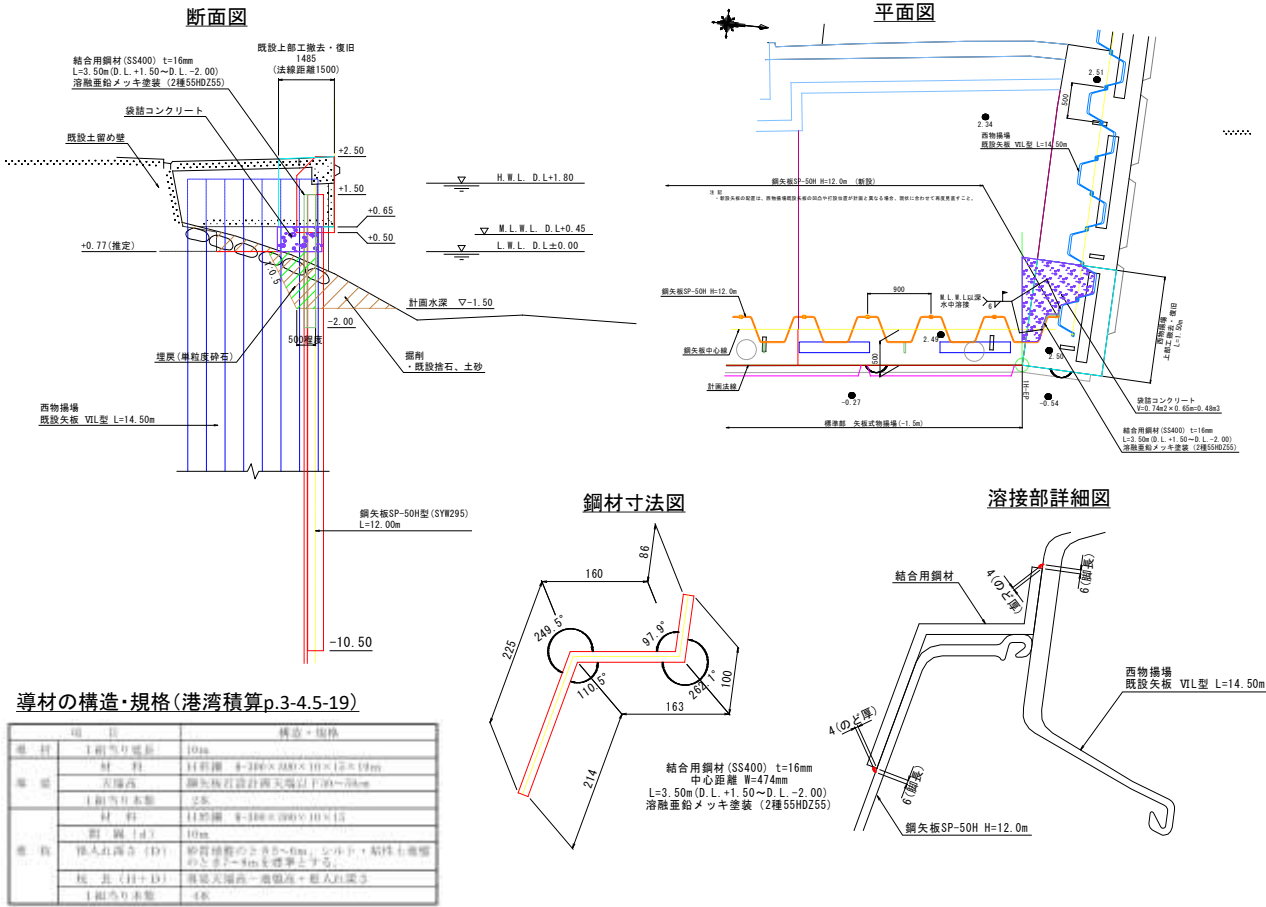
断面図

既設上部工撤去・復旧
1485
(法線距離1500)

結合用鋼材(SS400) t=16mm
L=3.50m(D.L.+1.50～D.L.-2.00)
溶融亜鉛メッキ塗装 (2種55HDZ55)

袋詰コンクリート

既設土留め壁

+2.50
+1.50
+0.65
+0.50
+0.77(推定)

H.W.L. D.L+1.80
M.L.W.L. D.L+0.45
L.W.L. D.L±0.00

計画水深 ▽-1.50
-2.00
500程度

埋戻(単粒度砕石)

掘削
・既設捨石、土砂

西物揚場
既設矢板 VIL型 L=14.50m

鋼矢板SP-50H型(SYW295)
L=12.00m

-10.50

平面図

2.51
2.34
西物揚場
既設矢板 VIL型 L=14.50m

鋼矢板SP-50H H=12.0m (新設)
注 記
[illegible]

鋼矢板SP-50H H=12.0m
900
M.L.W.L以深
水中溶接
2.49
2.50
鋼矢板中心線
計画法線
-0.27
-0.54
標準部 矢板式物揚場(-1.5m)

西物揚場
上部工撤去・復旧
L=1.50m

袋詰コンクリート
V=0.74m2×0.65m=0.48m3

結合用鋼材(SS400) t=16mm
L=3.50m(D.L.+1.50～D.L.-2.00)
溶融亜鉛メッキ塗装 (2種55HDZ55)

鋼材寸法図

160
86
249.5°
97.9°
225
110.5°
264.1°
100
163
214

結合用鋼材(SS400) t=16mm
中心距離 W=474mm
L=3.50m(D.L.+1.50～D.L.-2.00)
溶融亜鉛メッキ塗装 (2種55HDZ55)

溶接部詳細図

結合用鋼材
4(のど厚)
6(脚長)
西物揚場
既設矢板 VIL型 L=14.50m
4(のど厚)
6(脚長)
鋼矢板SP-50H H=12.0m

導材の構造・規格(港湾積算p.3-4.5-19)

| 項 目 | | 構造・規格 |
|---|---|---|
| 延 材 | 1組当り延長 | 10m |
| 導 材 | 材 料 | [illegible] |
| | 天端高 | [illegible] |
| | 1組当り本数 | 2本 |
| 導 杭 | 材 料 | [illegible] |
| | 間 隔 (d) | 10m |
| | 根入れ深さ (D) | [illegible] |
| | 杭 長 (H+D) | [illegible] |
| | 1組当り本数 | 4本 |